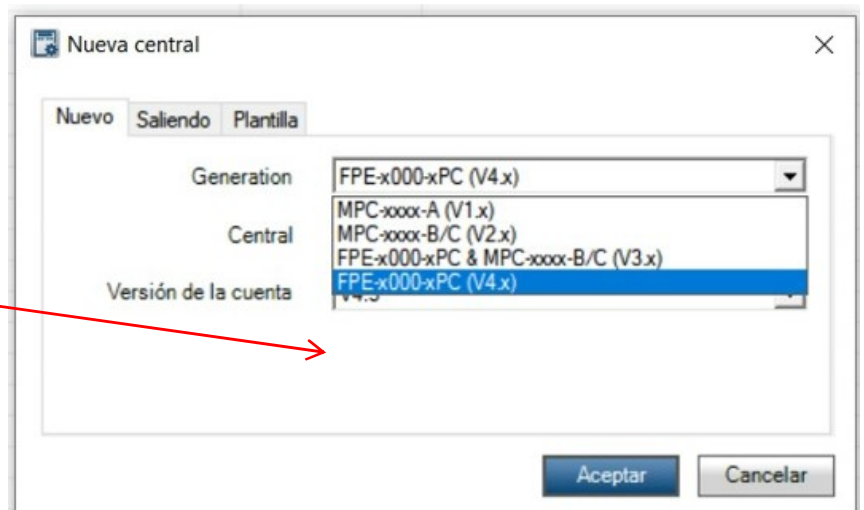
Nueva central

Nuevo | Saliendo | Plantilla

Generation FPE-x000-xPC (V4.x)

MPC-xxxx-A (V1.x)
MPC-xxxx-B/C (V2.x)
FPE-x000-xPC & MPC-xxxx-B/C (V3.x)
FPE-x000-xPC (V4.x)

Central

Versión de la cuenta V4.3

Aceptar Cancelar